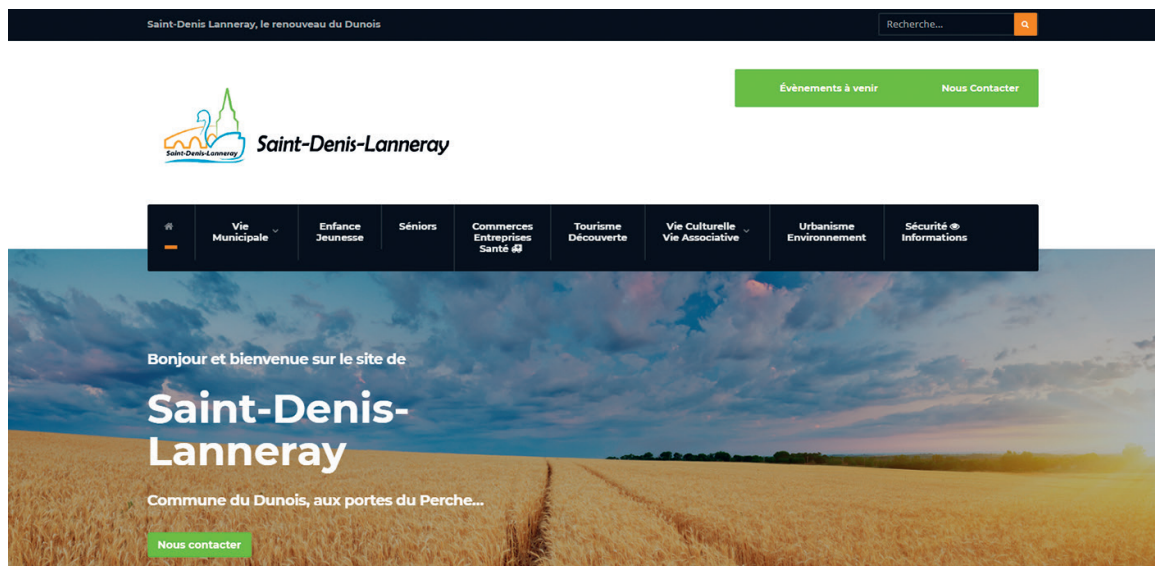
Saint-Denis Lanneray, le renouveau du Dunois

Recherche...

Évènements à venir

Nous Contacter

Saint-Denis-Lanneray

Saint-Denis-Lanneray

Vie Municipale

Enfance Jeunesse

Séniors

Commerces Entreprises Santé

Tourisme Découverte

Vie Culturelle Vie Associative

Urbanisme Environnement

Sécurité Informations

Bonjour et bienvenue sur le site de

Saint-Denis-Lanneray

Commune du Dunois, aux portes du Perche...

Nous contacter